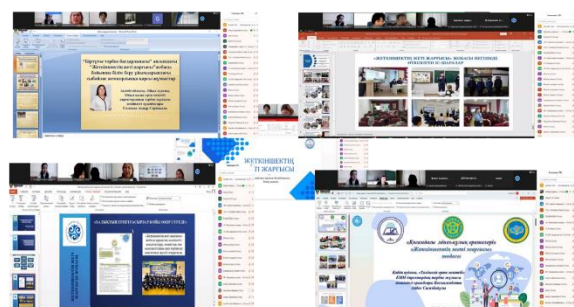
«Шұғыла» тәрбие бағдарламасы» аясында «Жеткіншектің жеті жарғысы» жобасы бойынша білім беру ұйымдарының тыйымсыз жоғарыларын жүзеге асыру

«ЖЕТКІНШЕКТІҢ ЖЕТІ ЖАРҒЫСЫ» ЖОБАСЫ АЯСЫНДА ӨТКІЗІЛГЕН ІС-ШАРАЛАР

ЖЕТКІНШЕКТІҢ
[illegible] ЖАРҒЫСЫ

«ҰЛЫСЫ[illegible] ЖЕТІ ЖАРҒЫСЫ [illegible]»

«Жеткіншектің жеті жарғысы»